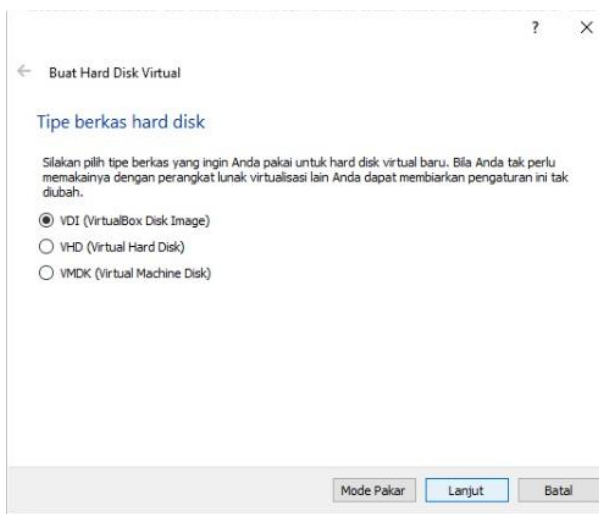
?
×

←
Buat Hard Disk Virtual

Tipe berkas hard disk

Silakan pilih tipe berkas yang ingin Anda pakai untuk hard disk virtual baru. Bila Anda tak perlu memakainya dengan perangkat lunak virtualisasi lain Anda dapat membiarkan pengaturan ini tak diubah.

VDI (VirtualBox Disk Image)

VHD (Virtual Hard Disk)

VMDK (Virtual Machine Disk)

Mode Pakar
Lanjut
Batal